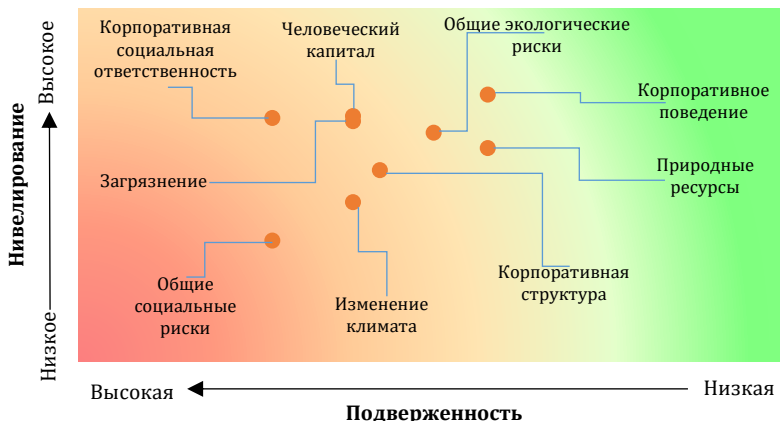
Нивелирование
Высокое
Низкое

Корпоративная социальная ответственность

Человеческий капитал

Общие экологические риски

Корпоративное поведение

Загрязнение

Природные ресурсы

Общие социальные риски

Изменение климата

Корпоративная структура

Высокая
Низкая
Подверженность